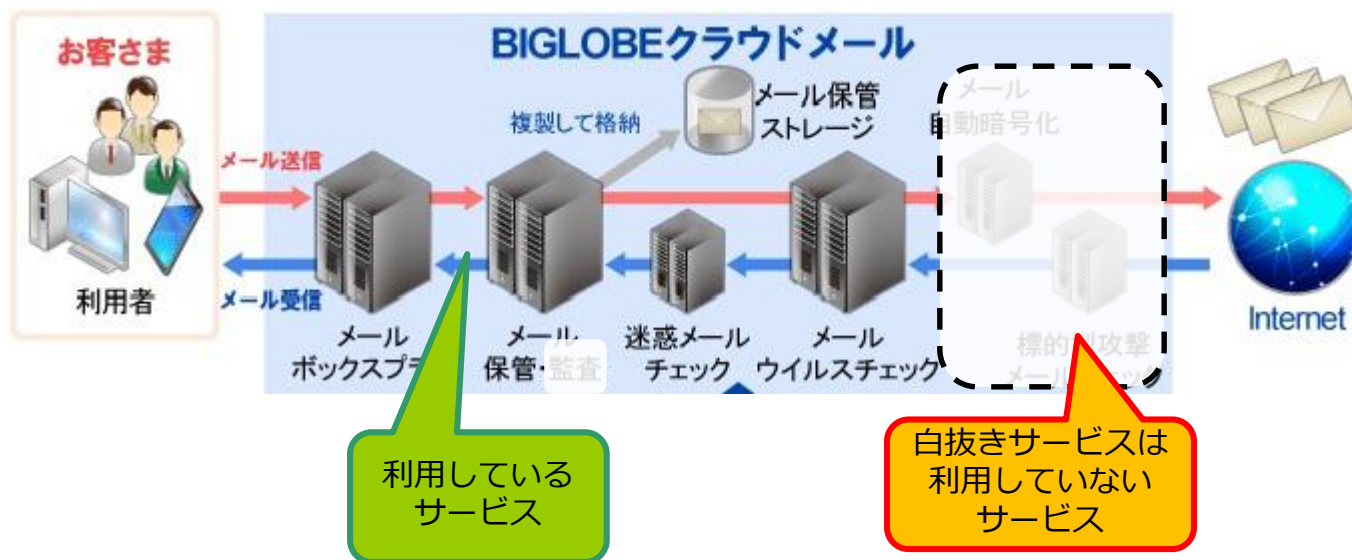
お客さま

利用者

BIGLOBEクラウドメール

メール送信

メール受信

複製して格納

メール保管ストレージ

メール自動暗号化

メールボックスプラ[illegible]

メール保管・監査

迷惑メールチェック

メールウイルスチェック

標的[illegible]攻撃メール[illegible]

Internet

利用しているサービス

白抜きサービスは利用していないサービス